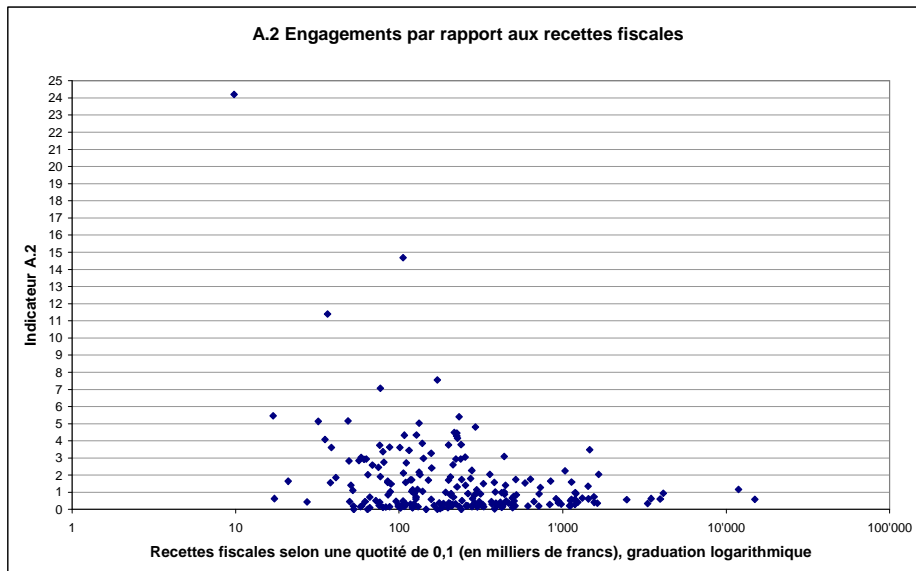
A.2 Engagements par rapport aux recettes fiscales

Indicateur A.2

25
24
23
22
21
20
19
18
17
16
15
14
13
12
11
10
9
8
7
6
5
4
3
2
1
0

1
10
100
1'000
10'000
100'000

Recettes fiscales selon une quotité de 0,1 (en milliers de francs), graduation logarithmique